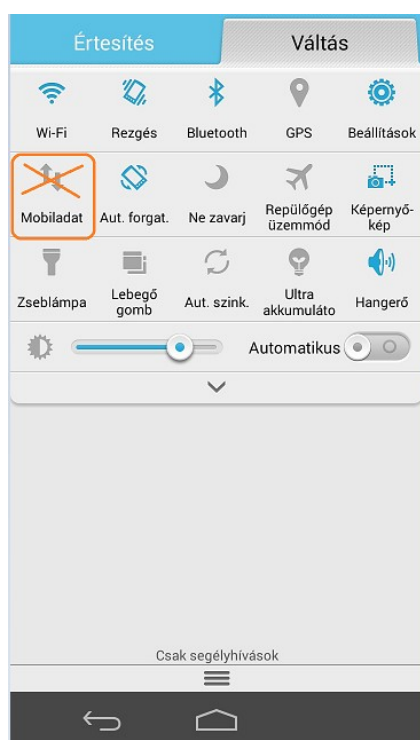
Értesítés

Váltás

Wi-Fi

Rezgés

Bluetooth

GPS

Beállítások

Mobiladat

Aut. forgat.

Ne zavarj

Repülőgép üzemmód

Képernyőkép

Zseblámpa

Lebegő gomb

Aut. szink.

Ultra akkumuláto

Hangerő

Automatikus

Csak segélyhívások